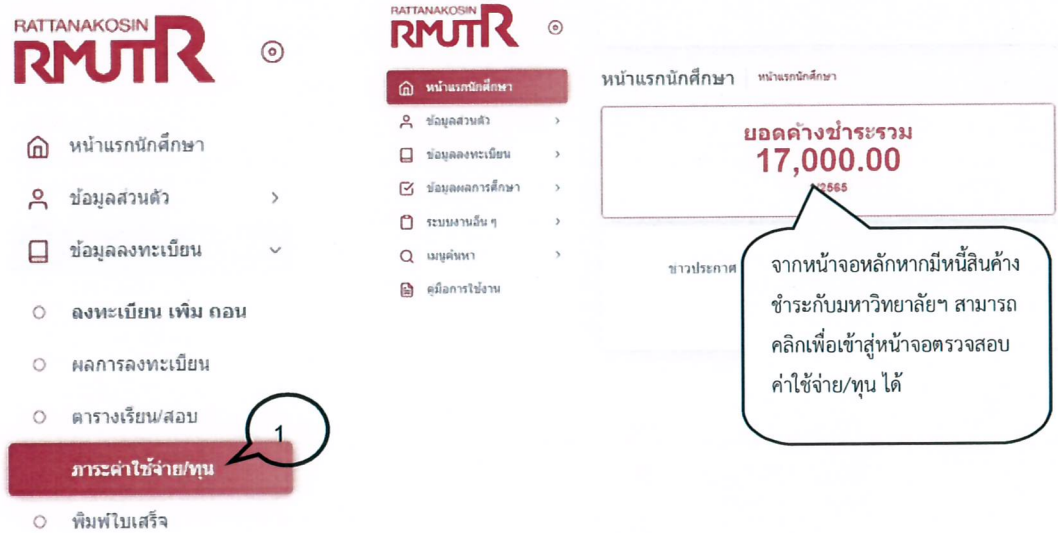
RATTANAKOSIN
RMUTR

หน้าแรกนักศึกษา
ข้อมูลส่วนตัว
ข้อมูลลงทะเบียน
ลงทะเบียน เพิ่ม ถอน
ผลการลงทะเบียน
ตารางเรียน/สอบ
ภาระค่าใช้จ่าย/ทุน
พิมพ์ใบเสร็จ

1

RATTANAKOSIN
RMUTR

หน้าแรกนักศึกษา
ข้อมูลส่วนตัว
ข้อมูลลงทะเบียน
ข้อมูลผลการศึกษา
ระบบงานอื่น ๆ
เมนูค้นหา
คู่มือการใช้งาน

หน้าแรกนักศึกษา | หน้าแรกนักศึกษา

ยอดค้างชำระรวม
17,000.00
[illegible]2565

ข่าวประกาศ

จากหน้าจอหลักหากมีหนี้สินค้างชำระกับมหาวิทยาลัยฯ สามารถคลิกเพื่อเข้าสู่หน้าจอตรวจสอบค่าใช้จ่าย/ทุน ได้